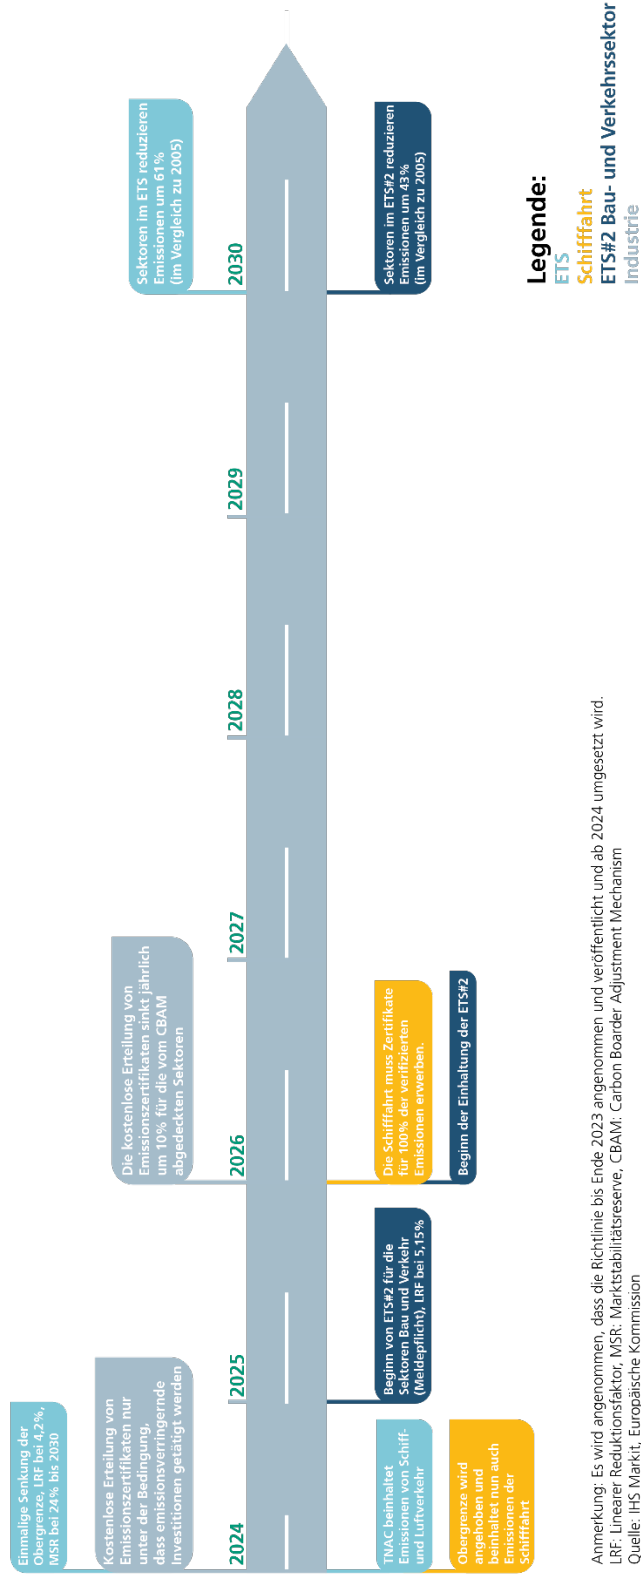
Legende:
ETS
Schifffahrt
ETS#2 Bau- und Verkehrssektor
Industrie

2024
Einmalige Senkung der Obergrenze, LRF bei 4,2%, MSR bei 24% bis 2030

Kostenlose Erteilung von Emissionszertifikaten nur unter der Bedingung, dass emissionsverringernde Investitionen getätigt werden

TNAC beinhaltet Emissionen von Schiff- und Luftverkehr

Obergrenze wird angehoben und beinhaltet nun auch Emissionen der Schifffahrt

2025
Beginn von ETS#2 für die Sektoren Bau und Verkehr (Meldepflicht), LRF bei 5,15%

2026
Die kostenlose Erteilung von Emissionszertifikaten sinkt jährlich um 10% für die vom CBAM abgedeckten Sektoren

Die Schifffahrt muss Zertifikate für 100% der verifizierten Emissionen erwerben.

Beginn der Einhaltung der ETS#2

2027

2028

2029

2030
Sektoren im ETS reduzieren Emissionen um 61% (im Vergleich zu 2005)

Sektoren im ETS#2 reduzieren Emissionen um 43% (im Vergleich zu 2005)

Anmerkung: Es wird angenommen, dass die Richtlinie bis Ende 2023 angenommen und veröffentlicht und ab 2024 umgesetzt wird.
LRF: Linearer Reduktionsfaktor, MSR: Marktstabilitätsreserve, CBAM: Carbon Boarder Adjustment Mechanism
Quelle: IHS Markit, Europäische Kommission